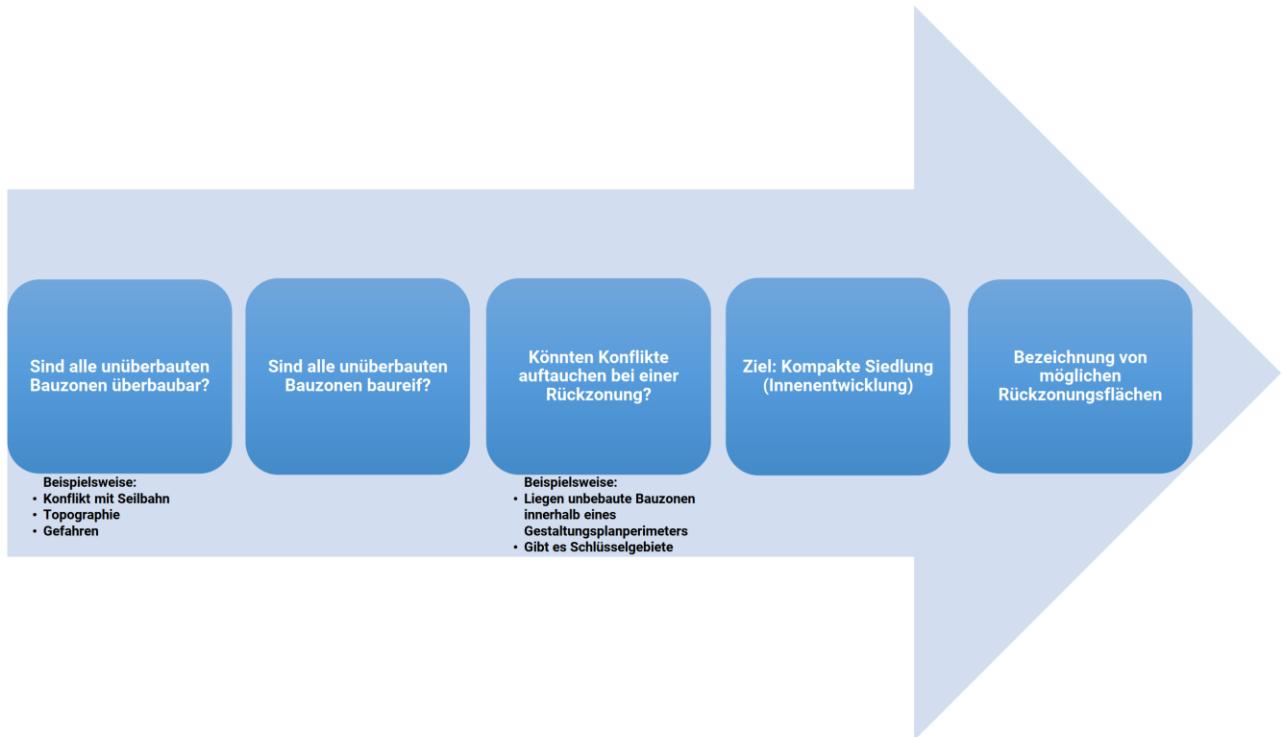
Sind alle unüberbauten Bauzonen überbaubar?

Beispielsweise:
• Konflikt mit Seilbahn
• Topographie
• Gefahren

Sind alle unüberbauten Bauzonen baureif?

Könnten Konflikte auftauchen bei einer Rückzonung?

Beispielsweise:
• Liegen unbebaute Bauzonen innerhalb eines Gestaltungsplanperimeters
• Gibt es Schlüsselgebiete

Ziel: Kompakte Siedlung (Innenentwicklung)

Bezeichnung von möglichen Rückzonungsflächen